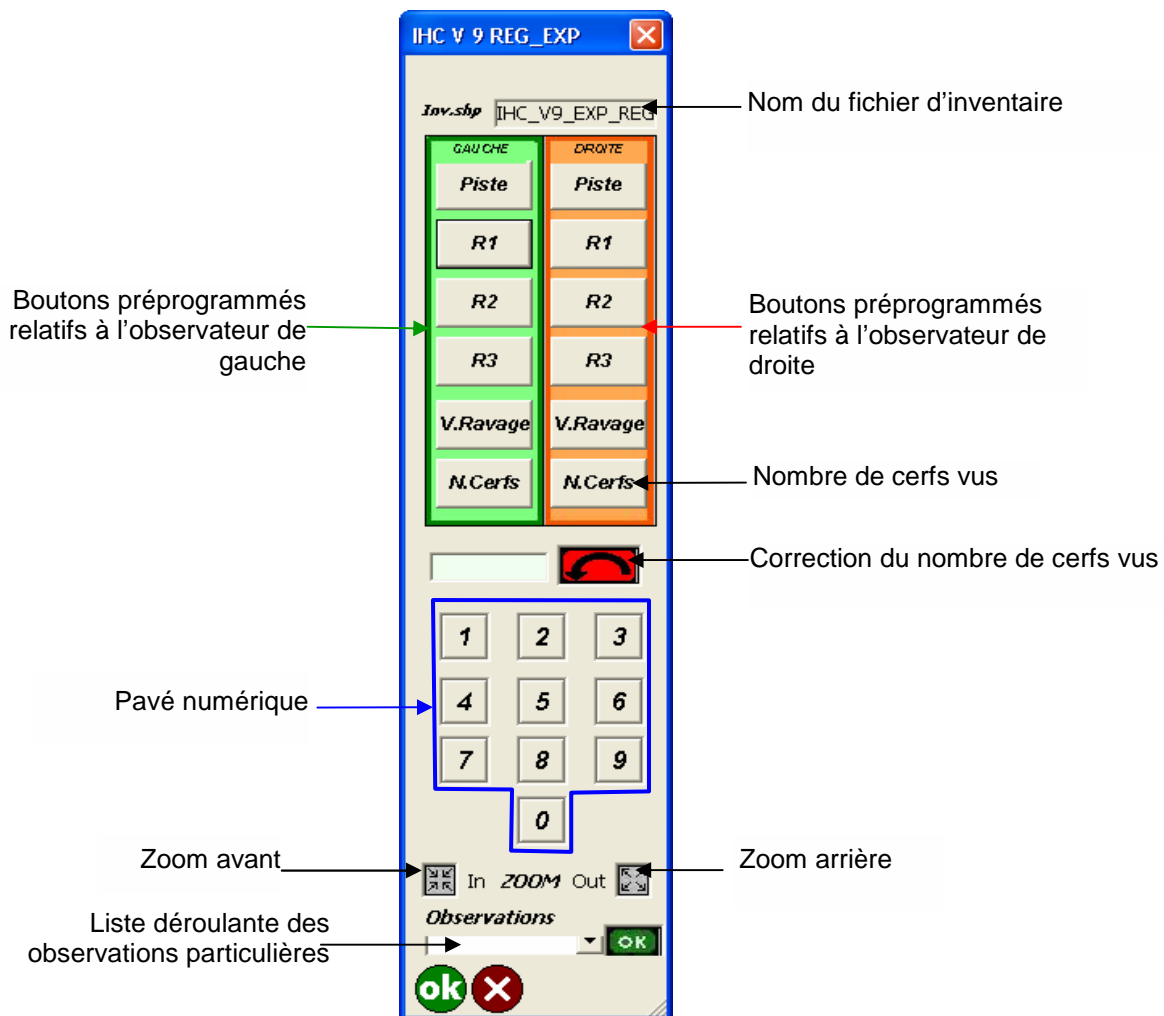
IHC V 9 REG_EXP

Inv.shp IHC_V9_EXP_REG

Nom du fichier d'inventaire

GAUCHE

DROITE

Piste Piste

R1 R1

Boutons préprogrammés relatifs à l'observateur de gauche

R2 R2

Boutons préprogrammés relatifs à l'observateur de droite

R3 R3

V.Ravage V.Ravage

N.Cerfs N.Cerfs

Nombre de cerfs vus

Correction du nombre de cerfs vus

1 2 3

Pavé numérique

4 5 6

7 8 9

0

Zoom avant

In ZOOM Out

Zoom arrière

Liste déroulante des observations particulières

Observations

OK

ok